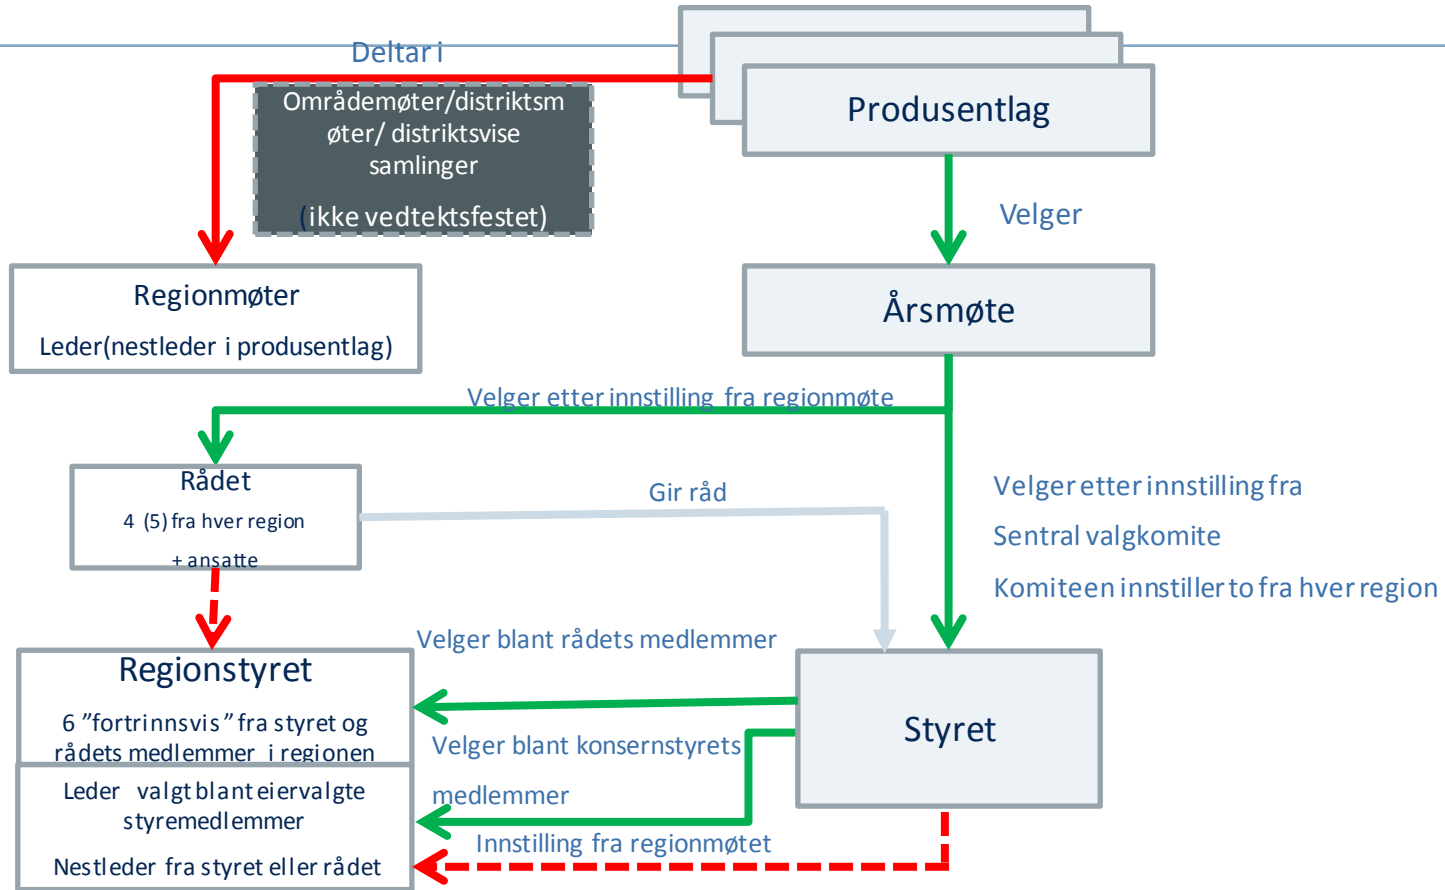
Deltar i

Produsentlag

Områdemøter/distriktsmøter/ distriktsvise samlinger

(ikke vedtektsfestet)

Velger

Regionmøter

Leder(nestleder i produsentlag)

Årsmøte

Velger etter innstilling fra regionmøte

Rådet

4 (5) fra hver region

+ ansatte

Gir råd

Velger etter innstilling fra

Sentral valgkomite

Komiteen innstiller to fra hver region

Velger blant rådets medlemmer

Regionstyret

6 "fortrinnsvis" fra styret og rådets medlemmer i regionen

Styret

Velger blant konsernstyrets medlemmer

Leder valgt blant eiervalgte styremedlemmer

Nestleder fra styret eller rådet

Innstilling fra regionmøtet